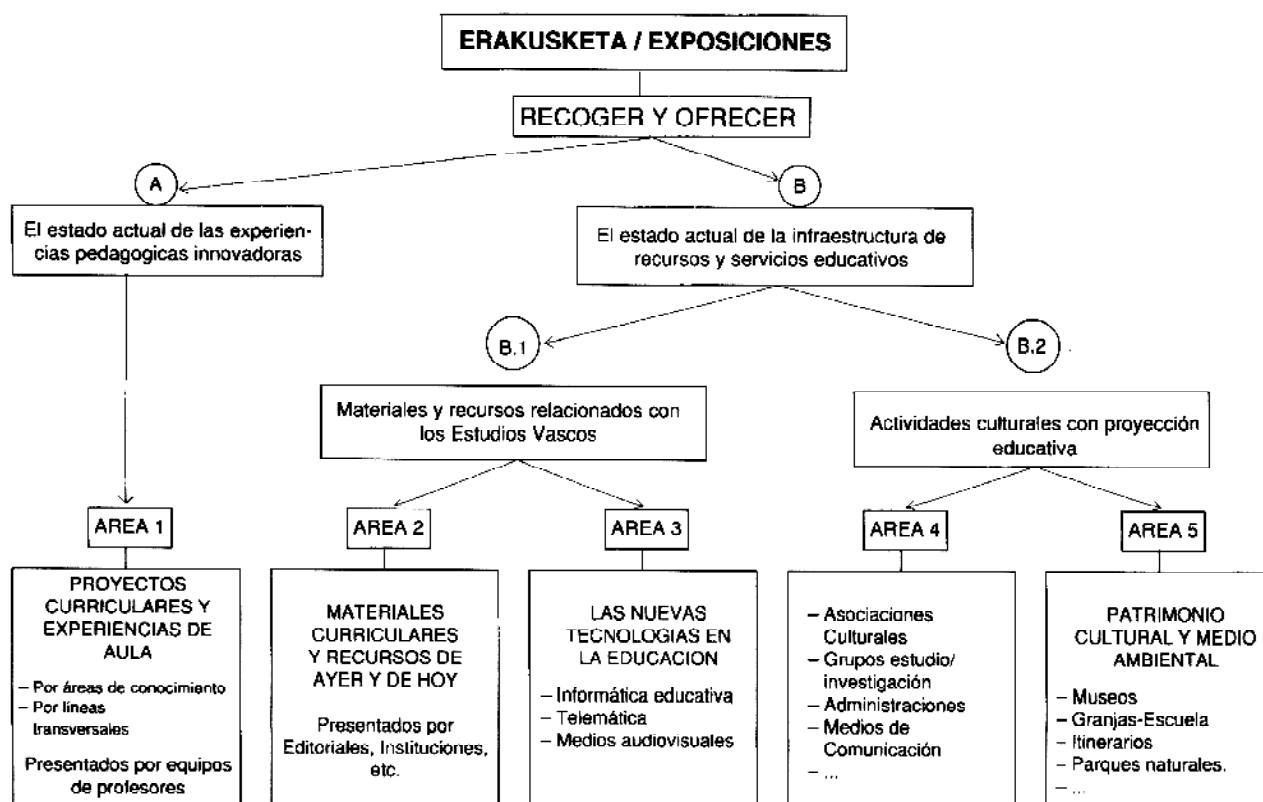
ERAKUSKETA / EXPOSICIONES

RECOGER Y OFRECER

A

El estado actual de las experiencias pedagogicas innovadoras

B

El estado actual de la infraestructura de recursos y servicios educativos

B.1

B.2

Materiales y recursos relacionados con los Estudios Vascos

Actividades culturales con proyección educativa

AREA 1

PROYECTOS CURRICULARES Y EXPERIENCIAS DE AULA

– Por áreas de conocimiento
– Por lineas transversales

Presentados por equipos de profesores

AREA 2

MATERIALES CURRICULARES Y RECURSOS DE AYER Y DE HOY

Presentados por Editoriales, Instituciones, etc.

AREA 3

LAS NUEVAS TECNOLOGIAS EN LA EDUCACION

– Informática educativa
– Telemática
– Medios audiovisuales

AREA 4

– Asociaciones Culturales
– Grupos estudio/ investigación
– Administraciones
– Medios de Comunicación
– ...

AREA 5

PATRIMONIO CULTURAL Y MEDIO AMBIENTAL

– Museos
– Granjas-Escuela
– Itinerarios
– Parques naturales.
– ...